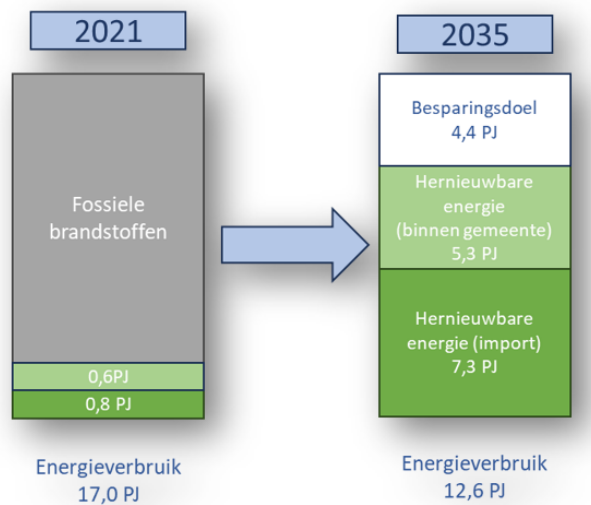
2021

Fossiele brandstoffen

0,6PJ

0,8 PJ

Energieverbruik
17,0 PJ

2035

Besparingsdoel
4,4 PJ

Hernieuwbare energie (binnen gemeente)
5,3 PJ

Hernieuwbare energie (import)
7,3 PJ

Energieverbruik
12,6 PJ